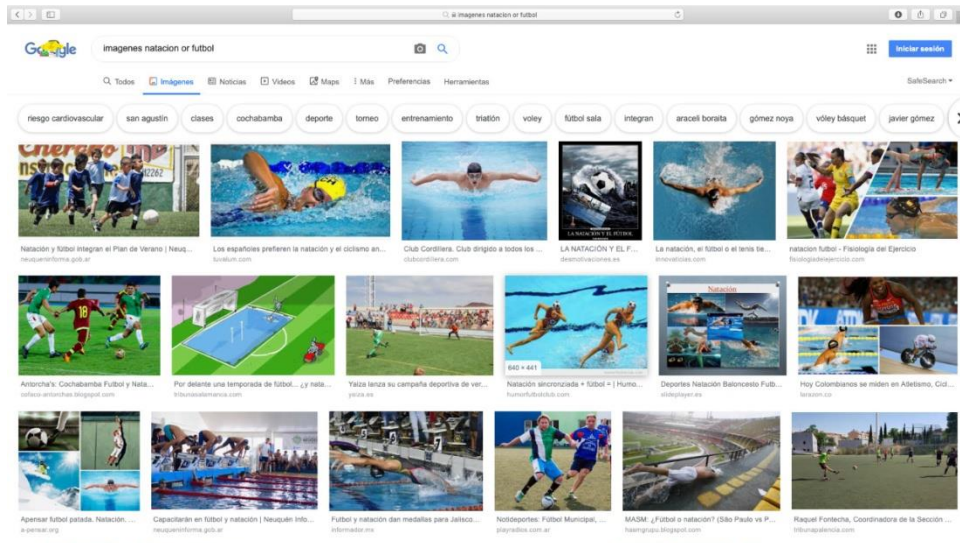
imagenes natacion or futbol

Google

imagenes natacion or futbol

Iniciar sesión

Todos Imágenes Noticias Videos Maps Más Preferencias Herramientas

SafeSearch

riesgo cardiovascular | san agustín | clases | cochabamba | deporte | torneo | entrenamiento | triatlón | voley | fútbol sala | integran | araceli boraita | gómez noya | vóley básquet | javier gómez

Natación y fútbol integran el Plan de Verano | Neuq...
neuqueninforma.gob.ar

Los españoles prefieren la natación y el ciclismo an...
luxelum.com

Club Cordillera. Club dirigido a todos los ...
clubcordillera.com

LA NATACIÓN Y EL F...
desmotivaciones.es

La natación, el fútbol o el tenis tie...
innovativas.com

natacion futbol - Fisiología del Ejercicio
fisiologiadelejercicio.com

Antorcha's: Cochabamba Futbol y Nata...
cofaco-antorchas.blogspot.com

Por delante una temporada de fútbol... ¿y nata...
tribunasalamanca.com

Yaiza lanza su campaña deportiva de ver...
yaiza.es

640 × 441
Natación sincronizada + fútbol = | Humo...
humorfutbolclub.com

Natación
Deportes Natación Baloncesto Futb...
slideplayer.es

Hoy Colombianos se miden en Atletismo, Cicl...
larazon.co

Apensar futbol patada. Natación. ...
a-pensar.org

Capacitarán en fútbol y natación | Neuquén Info...
neuqueninforma.gob.ar

Futbol y natación dan medallas para Jalisco...
informador.mx

Notideportes: Fútbol Municipal, ...
playnotios.com.ar

MASM: ¿Fútbol o natación? (São Paulo vs P...
haengroups.blogspot.com

Raquel Fonteche, Coordinadora de la Sección ...
tribunapalencia.com